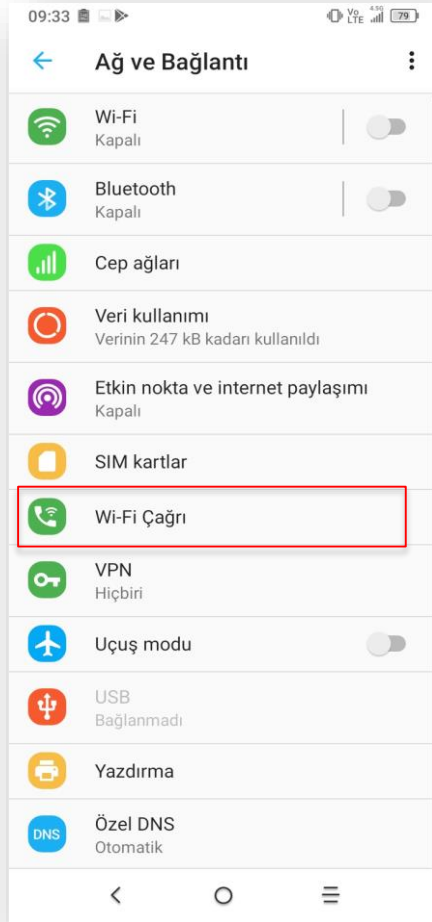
09:33

Vo LTE 4.5G 79

Ağ ve Bağlantı

Wi-Fi
Kapalı

Bluetooth
Kapalı

Cep ağları

Veri kullanımı
Verinin 247 kB kadarı kullanıldı

Etkin nokta ve internet paylaşımı
Kapalı

SIM kartlar

Wi-Fi Çağrı

VPN
Hiçbiri

Uçuş modu

USB
Bağlanmadı

Yazdırma

DNS
Özel DNS
Otomatik